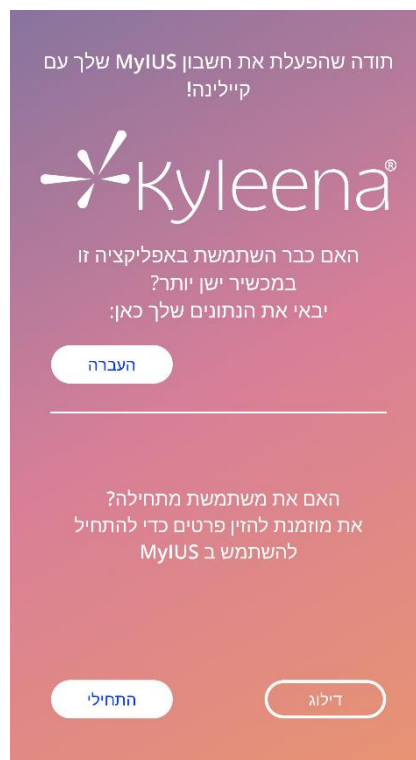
תודה שהפעלת את חשבון MyIUS שלך עם קיילינה!

Kyleena®

האם כבר השתמשת באפליקציה זו במכשיר ישן יותר?
יבאי את הנתונים שלך כאן:

העברה

האם את משתמשת מתחילה?
את מוזמנת להזין פרטים כדי להתחיל להשתמש ב MyIUS

התחילי

דילוג